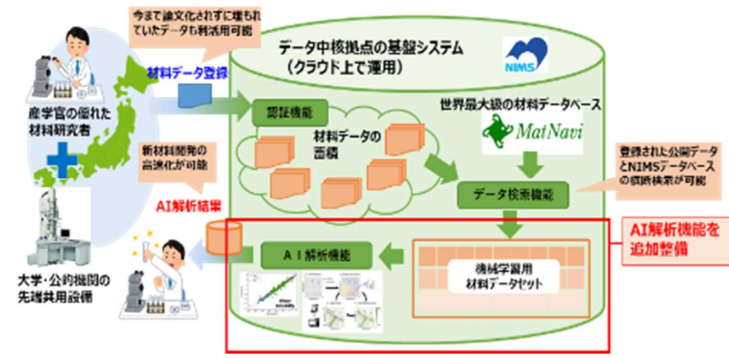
今まで論文化されずに埋もれていたデータも利活用可能

データ中核拠点の基盤システム
（クラウド上で運用）

NIMS

材料データ登録

産学官の優れた材料研究者

認証機能

材料データの蓄積

世界最大級の材料データベース

MatNavi

登録された公開データとNIMSデータベースの横断検索が可能

新材料開発の高速化が可能

データ検索機能

AI解析結果

AI解析機能を追加整備

AI解析機能

機械学習用材料データセット

大学・公的機関の先端共用設備